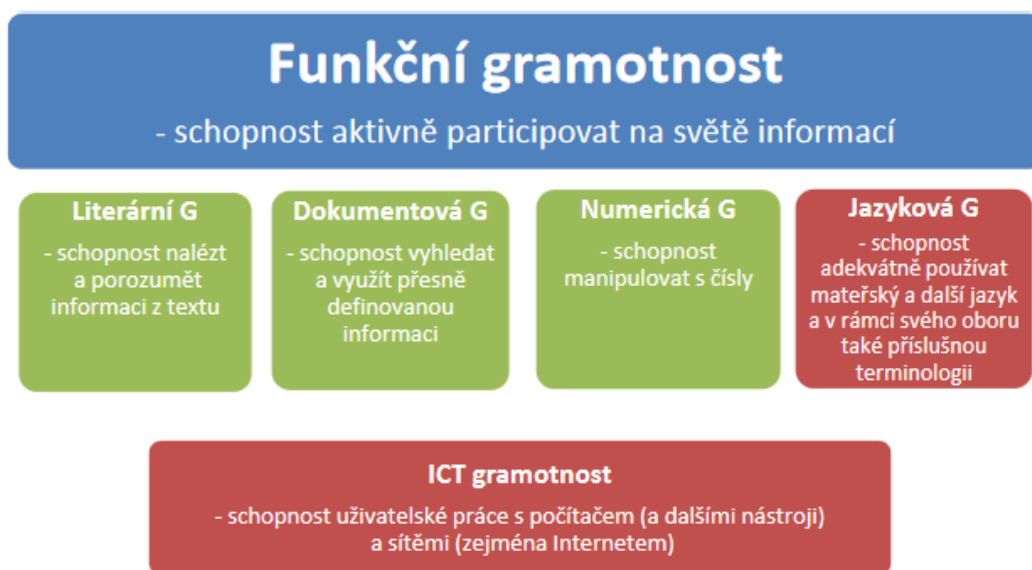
Funkční gramotnost

- schopnost aktivně participovat na světě informací

Literární G

- schopnost nalézt a porozumět informaci z textu

Dokumentová G

- schopnost vyhledat a využít přesně definovanou informaci

Numerická G

- schopnost manipulovat s čísly

Jazyková G

- schopnost adekvátně používat mateřský a další jazyk a v rámci svého oboru také příslušnou terminologii

ICT gramotnost

- schopnost uživatelské práce s počítačem (a dalšími nástroji) a sítěmi (zejména Internetem)